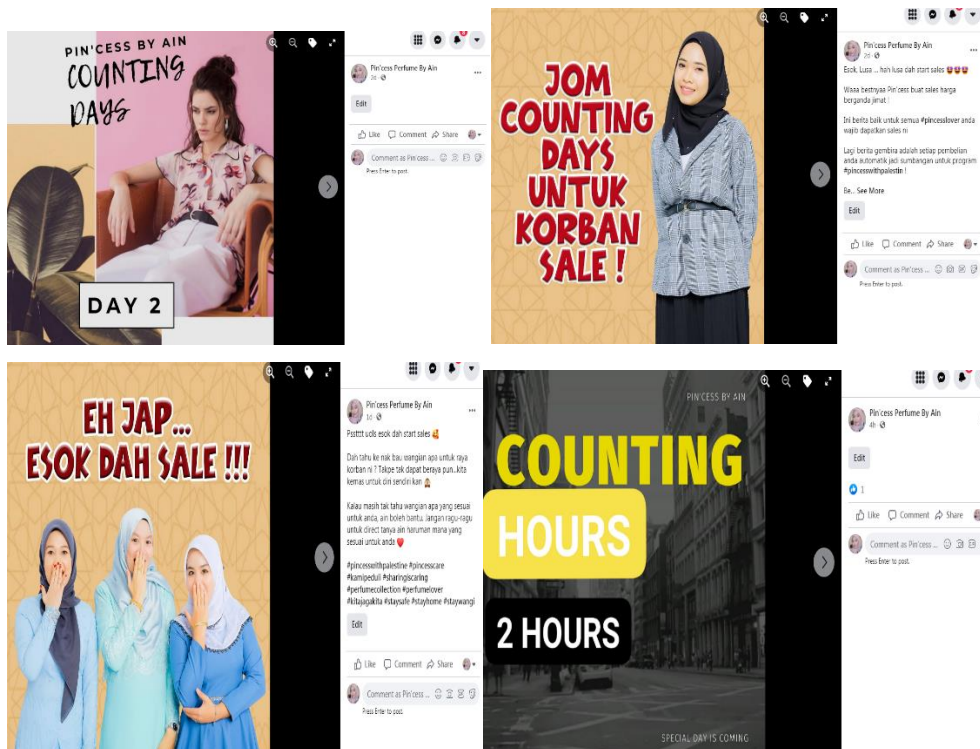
PIN'CESS BY AIN
COUNTING DAYS

DAY 2

Pin'cess Perfume By Ain
2d

Edit

Like Comment Share

Comment as Pin'cess ...
Press Enter to post.

JOM COUNTING DAYS UNTUK KORBAN SALE !

Pin'cess Perfume By Ain
2d

Esok, Lusa ... hah lusa dah start sales 😍😍😍

Waaa bestnyaa Pin'cess buat sales harga berganda jimat !

Ini berita baik untuk semua #pincesslover anda wajib dapatkan sales ni

Lagi berita gembira adalah setiap pembelian anda automatik jadi sumbangan untuk program #pincesswithpalestin !

Be... See More

Edit

Like Comment Share

Comment as Pin'cess ...
Press Enter to post.

EH JAP... ESOK DAH SALE !!!

Pin'cess Perfume By Ain
1d

Psttttt uols esok dah start sales 🥰

Dah tahu ke nak bau wangian apa untuk raya korban ni ? Takpe tak dapat beraya pun..kita kemas untuk diri sendiri kan 🙇

Kalau masih tak tahu wangian apa yang sesuai untuk anda, ain boleh bantu. Jangan ragu-ragu untuk direct tanya ain haruman mana yang sesuai untuk anda ❤️

#pincesswithpalestine #pincesscare #kamipeduli #sharingiscaring #perfumecollection #perfumelover #kitajagakita #staysafe #stayhome #staywangi

Edit

Like Comment Share

Comment as Pin'cess ...
Press Enter to post.

PIN'CESS BY AIN
COUNTING
HOURS
2 HOURS
SPECIAL DAY IS COMING

Pin'cess Perfume By Ain
4h

Edit

1

Like Comment Share

Comment as Pin'cess ...
Press Enter to post.